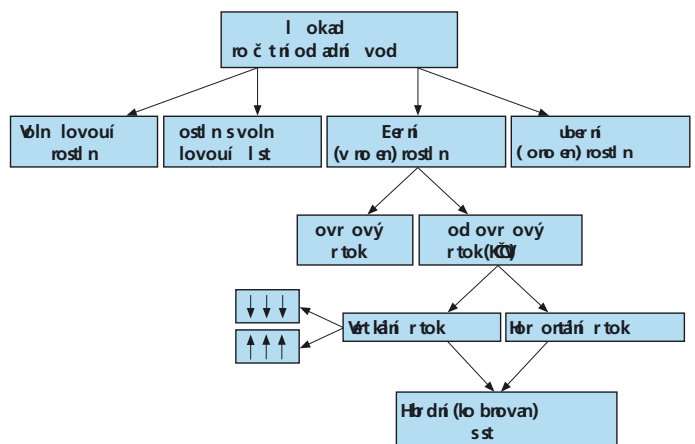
l okad
ro č t ní od adní vod

Voln lovouí rostl n

ostl n s voln lovouí l st

Ee rní (v ro en) rostl n

uber ní ( oro en) rostl n

ovr ový r tok

od ovr ový r tok(KČOV)

Ver tkální r tok

Hor ontální r tok

Hbr dní (ko brovan) s st